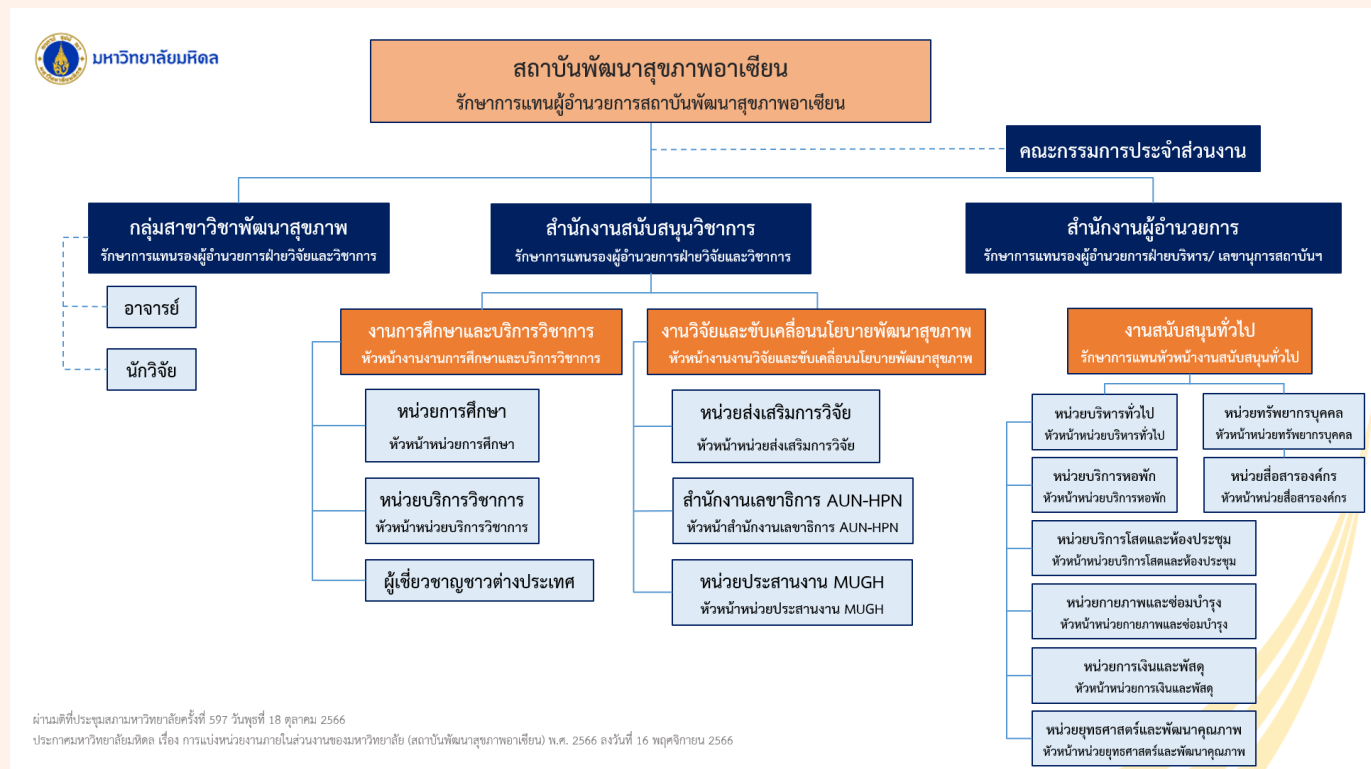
มหาวิทยาลัยมหิดล

สถาบันพัฒนาสุขภาพอาเซียน
รักษาการแทนผู้อำนวยการสถาบันพัฒนาสุขภาพอาเซียน

คณะกรรมการประจำส่วนงาน

กลุ่มสาขาวิชาพัฒนาสุขภาพ
รักษาการแทนรองผู้อำนวยการฝ่ายวิจัยและวิชาการ

อาจารย์

นักวิจัย

สำนักงานสนับสนุนวิชาการ
รักษาการแทนรองผู้อำนวยการฝ่ายวิจัยและวิชาการ

งานการศึกษาและบริการวิชาการ
หัวหน้างานงานการศึกษาและบริการวิชาการ

หน่วยการศึกษา
หัวหน้าหน่วยการศึกษา

หน่วยบริการวิชาการ
หัวหน้าหน่วยบริการวิชาการ

ผู้เชี่ยวชาญชาวต่างประเทศ

งานวิจัยและขับเคลื่อนนโยบายพัฒนาสุขภาพ
หัวหน้างานงานวิจัยและขับเคลื่อนนโยบายพัฒนาสุขภาพ

หน่วยส่งเสริมการวิจัย
หัวหน้าหน่วยส่งเสริมการวิจัย

สำนักงานเลขาธิการ AUN-HPN
หัวหน้าสำนักงานเลขาธิการ AUN-HPN

หน่วยประสานงาน MUGH
หัวหน้าหน่วยประสานงาน MUGH

สำนักงานผู้อำนวยการ
รักษาการแทนรองผู้อำนวยการฝ่ายบริหาร/ เลขานุการสถาบันฯ

งานสนับสนุนทั่วไป
รักษาการแทนหัวหน้างานสนับสนุนทั่วไป

หน่วยบริหารทั่วไป
หัวหน้าหน่วยบริหารทั่วไป

หน่วยทรัพยากรบุคคล
หัวหน้าหน่วยทรัพยากรบุคคล

หน่วยบริการหอพัก
หัวหน้าหน่วยบริการหอพัก

หน่วยสื่อสารองค์กร
หัวหน้าหน่วยสื่อสารองค์กร

หน่วยบริการโสตและห้องประชุม
หัวหน้าหน่วยบริการโสตและห้องประชุม

หน่วยกายภาพและซ่อมบำรุง
หัวหน้าหน่วยกายภาพและซ่อมบำรุง

หน่วยการเงินและพัสดุ
หัวหน้าหน่วยการเงินและพัสดุ

หน่วยยุทธศาสตร์และพัฒนาคุณภาพ
หัวหน้าหน่วยยุทธศาสตร์และพัฒนาคุณภาพ

ผ่านมติที่ประชุมสภามหาวิทยาลัยครั้งที่ 597 วันพุธที่ 18 ตุลาคม 2566
ประกาศมหาวิทยาลัยมหิดล เรื่อง การแบ่งหน่วยงานภายในส่วนงานของมหาวิทยาลัย (สถาบันพัฒนาสุขภาพอาเซียน) พ.ศ. 2566 ลงวันที่ 16 พฤศจิกายน 2566